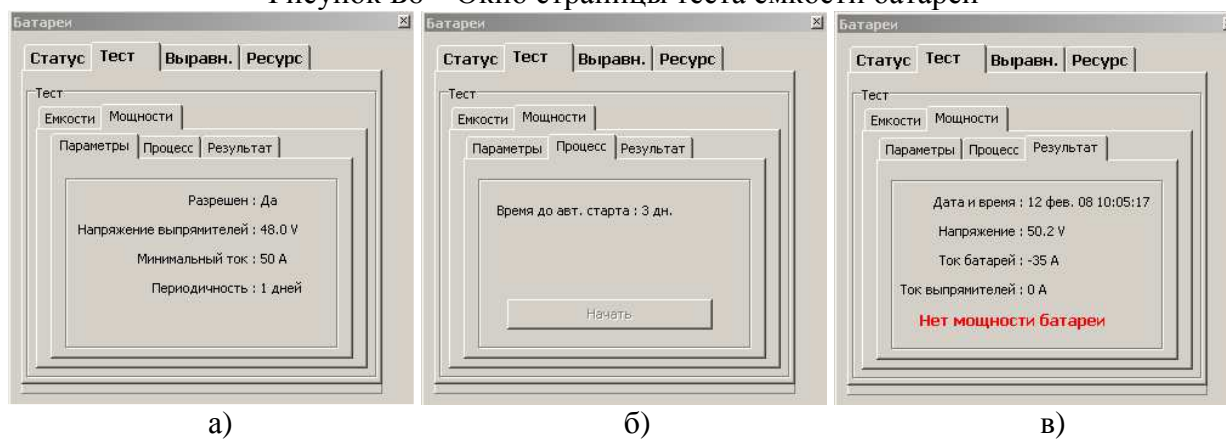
Рисунок Б6 – Окно страницы теста емкости батарей

Батареи
Статус Тест Выравн. Ресурс
Тест
Емкости Мощности
Параметры Процесс Результат
Разрешен : Да
Напряжение выпрямителей : 48.0 V
Минимальный ток : 50 А
Периодичность : 1 дней

а)

Батареи
Статус Тест Выравн. Ресурс
Тест
Емкости Мощности
Параметры Процесс Результат
Время до авт. старта : 3 дн.
Начать

б)

Батареи
Статус Тест Выравн. Ресурс
Тест
Емкости Мощности
Параметры Процесс Результат
Дата и время : 12 фев. 08 10:05:17
Напряжение : 50.2 V
Ток батарей : -35 А
Ток выпрямителей : 0 А
Нет мощности батареи

в)